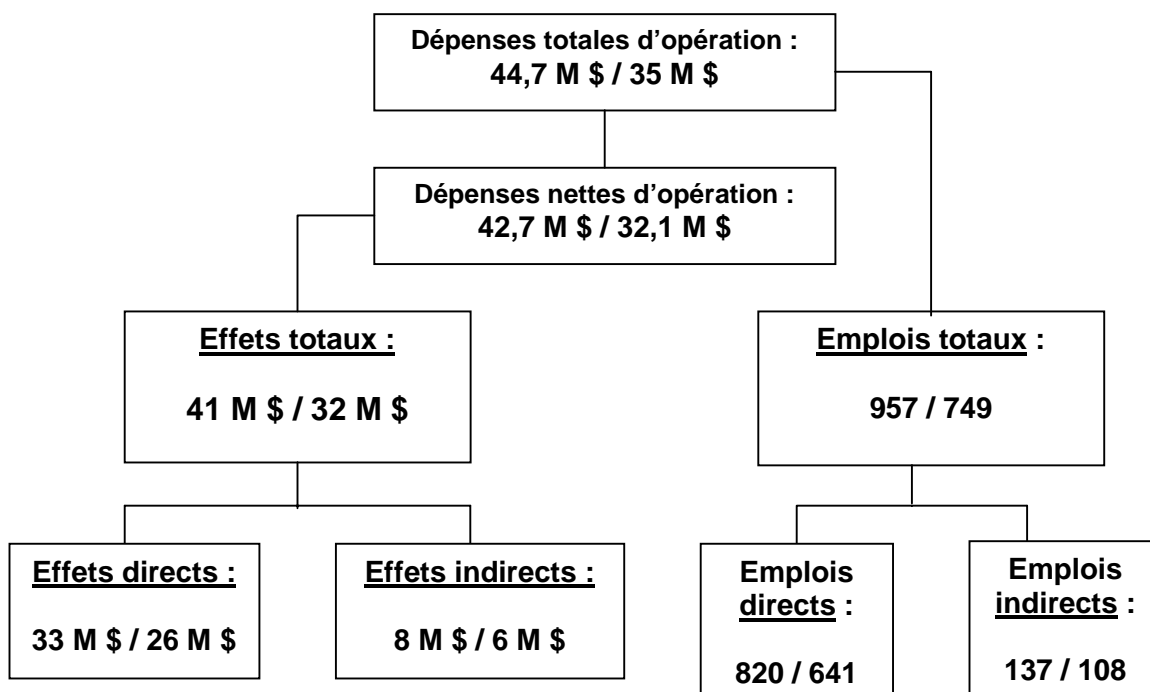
Dépenses totales d’opération :
44,7 M $ / 35 M $

Dépenses nettes d’opération :
42,7 M $ / 32,1 M $

Effets totaux :
41 M $ / 32 M $

Emplois totaux :
957 / 749

Effets directs :
33 M $ / 26 M $

Effets indirects :
8 M $ / 6 M $

Emplois directs :
820 / 641

Emplois indirects :
137 / 108